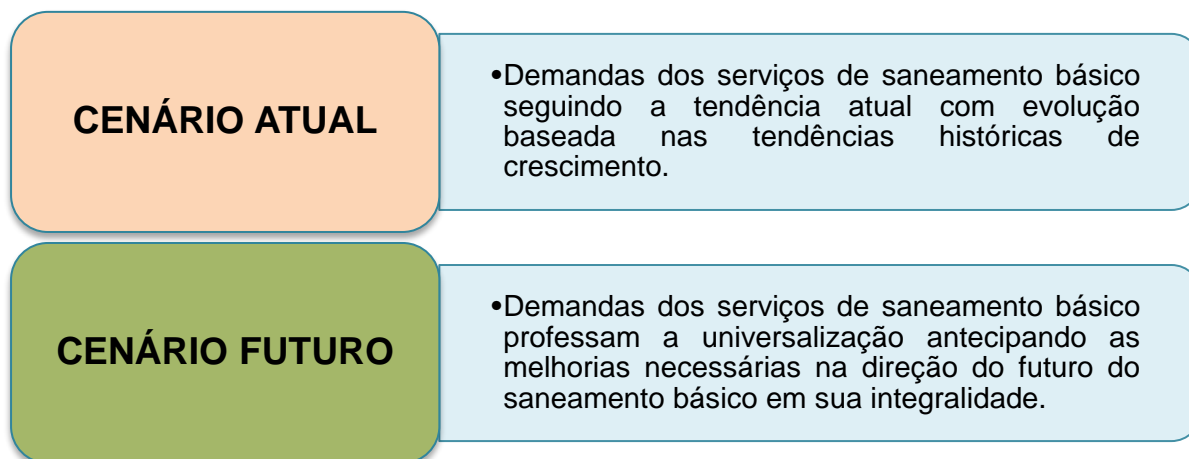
CENÁRIO ATUAL

•Demandas dos serviços de saneamento básico seguindo a tendência atual com evolução baseada nas tendências históricas de crescimento.

CENÁRIO FUTURO

•Demandas dos serviços de saneamento básico professam a universalização antecipando as melhorias necessárias na direção do futuro do saneamento básico em sua integralidade.